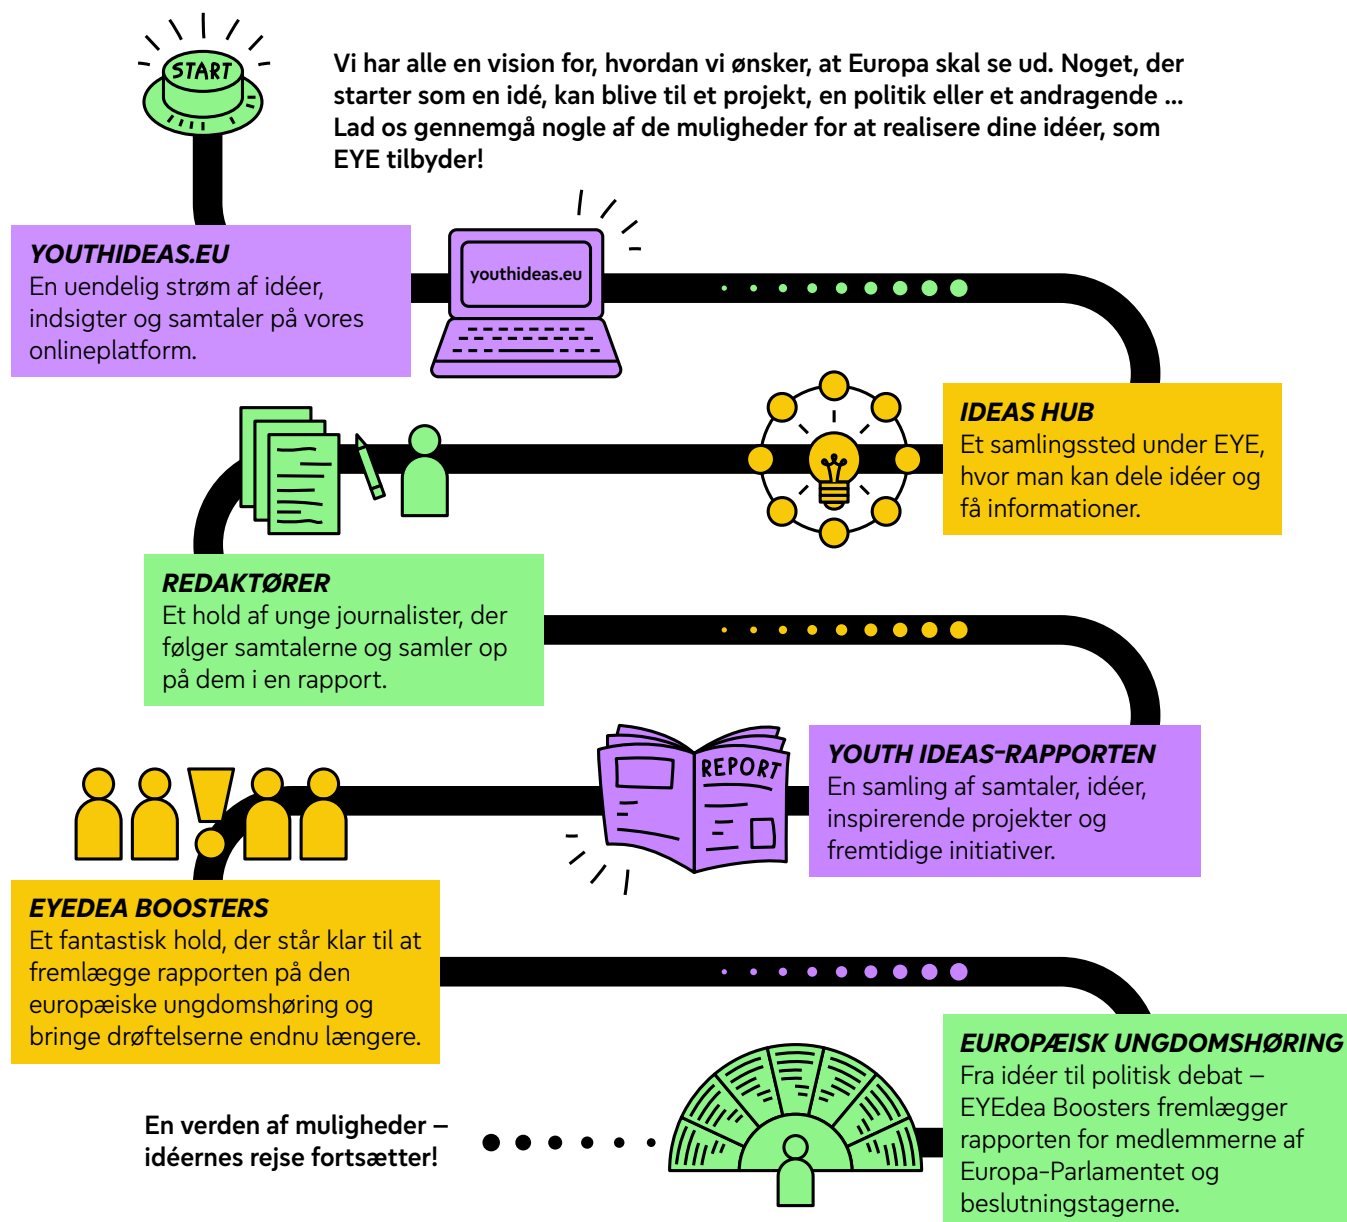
START

Vi har alle en vision for, hvordan vi ønsker, at Europa skal se ud. Noget, der starter som en idé, kan blive til et projekt, en politik eller et andragende ... Lad os gennemgå nogle af de muligheder for at realisere dine idéer, som EYE tilbyder!

YOUTHIDEAS.EU
En uendelig strøm af idéer, indsigter og samtaler på vores onlineplatform.

youthideas.eu

IDEAS HUB
Et samlingssted under EYE, hvor man kan dele idéer og få informationer.

REDAKTØRER
Et hold af unge journalister, der følger samtalerne og samler op på dem i en rapport.

REPORT

YOUTH IDEAS-RAPPORTEN
En samling af samtaler, idéer, inspirerende projekter og fremtidige initiativer.

EYEDEA BOOSTERS
Et fantastisk hold, der står klar til at fremlægge rapporten på den europæiske ungdomshøring og bringe drøftelserne endnu længere.

EUROPÆISK UNGDOMSHØRING
Fra idéer til politisk debat – EYEdea Boosters fremlægger rapporten for medlemmerne af Europa-Parlamentet og beslutningstagerne.

En verden af muligheder – idéernes rejse fortsætter!